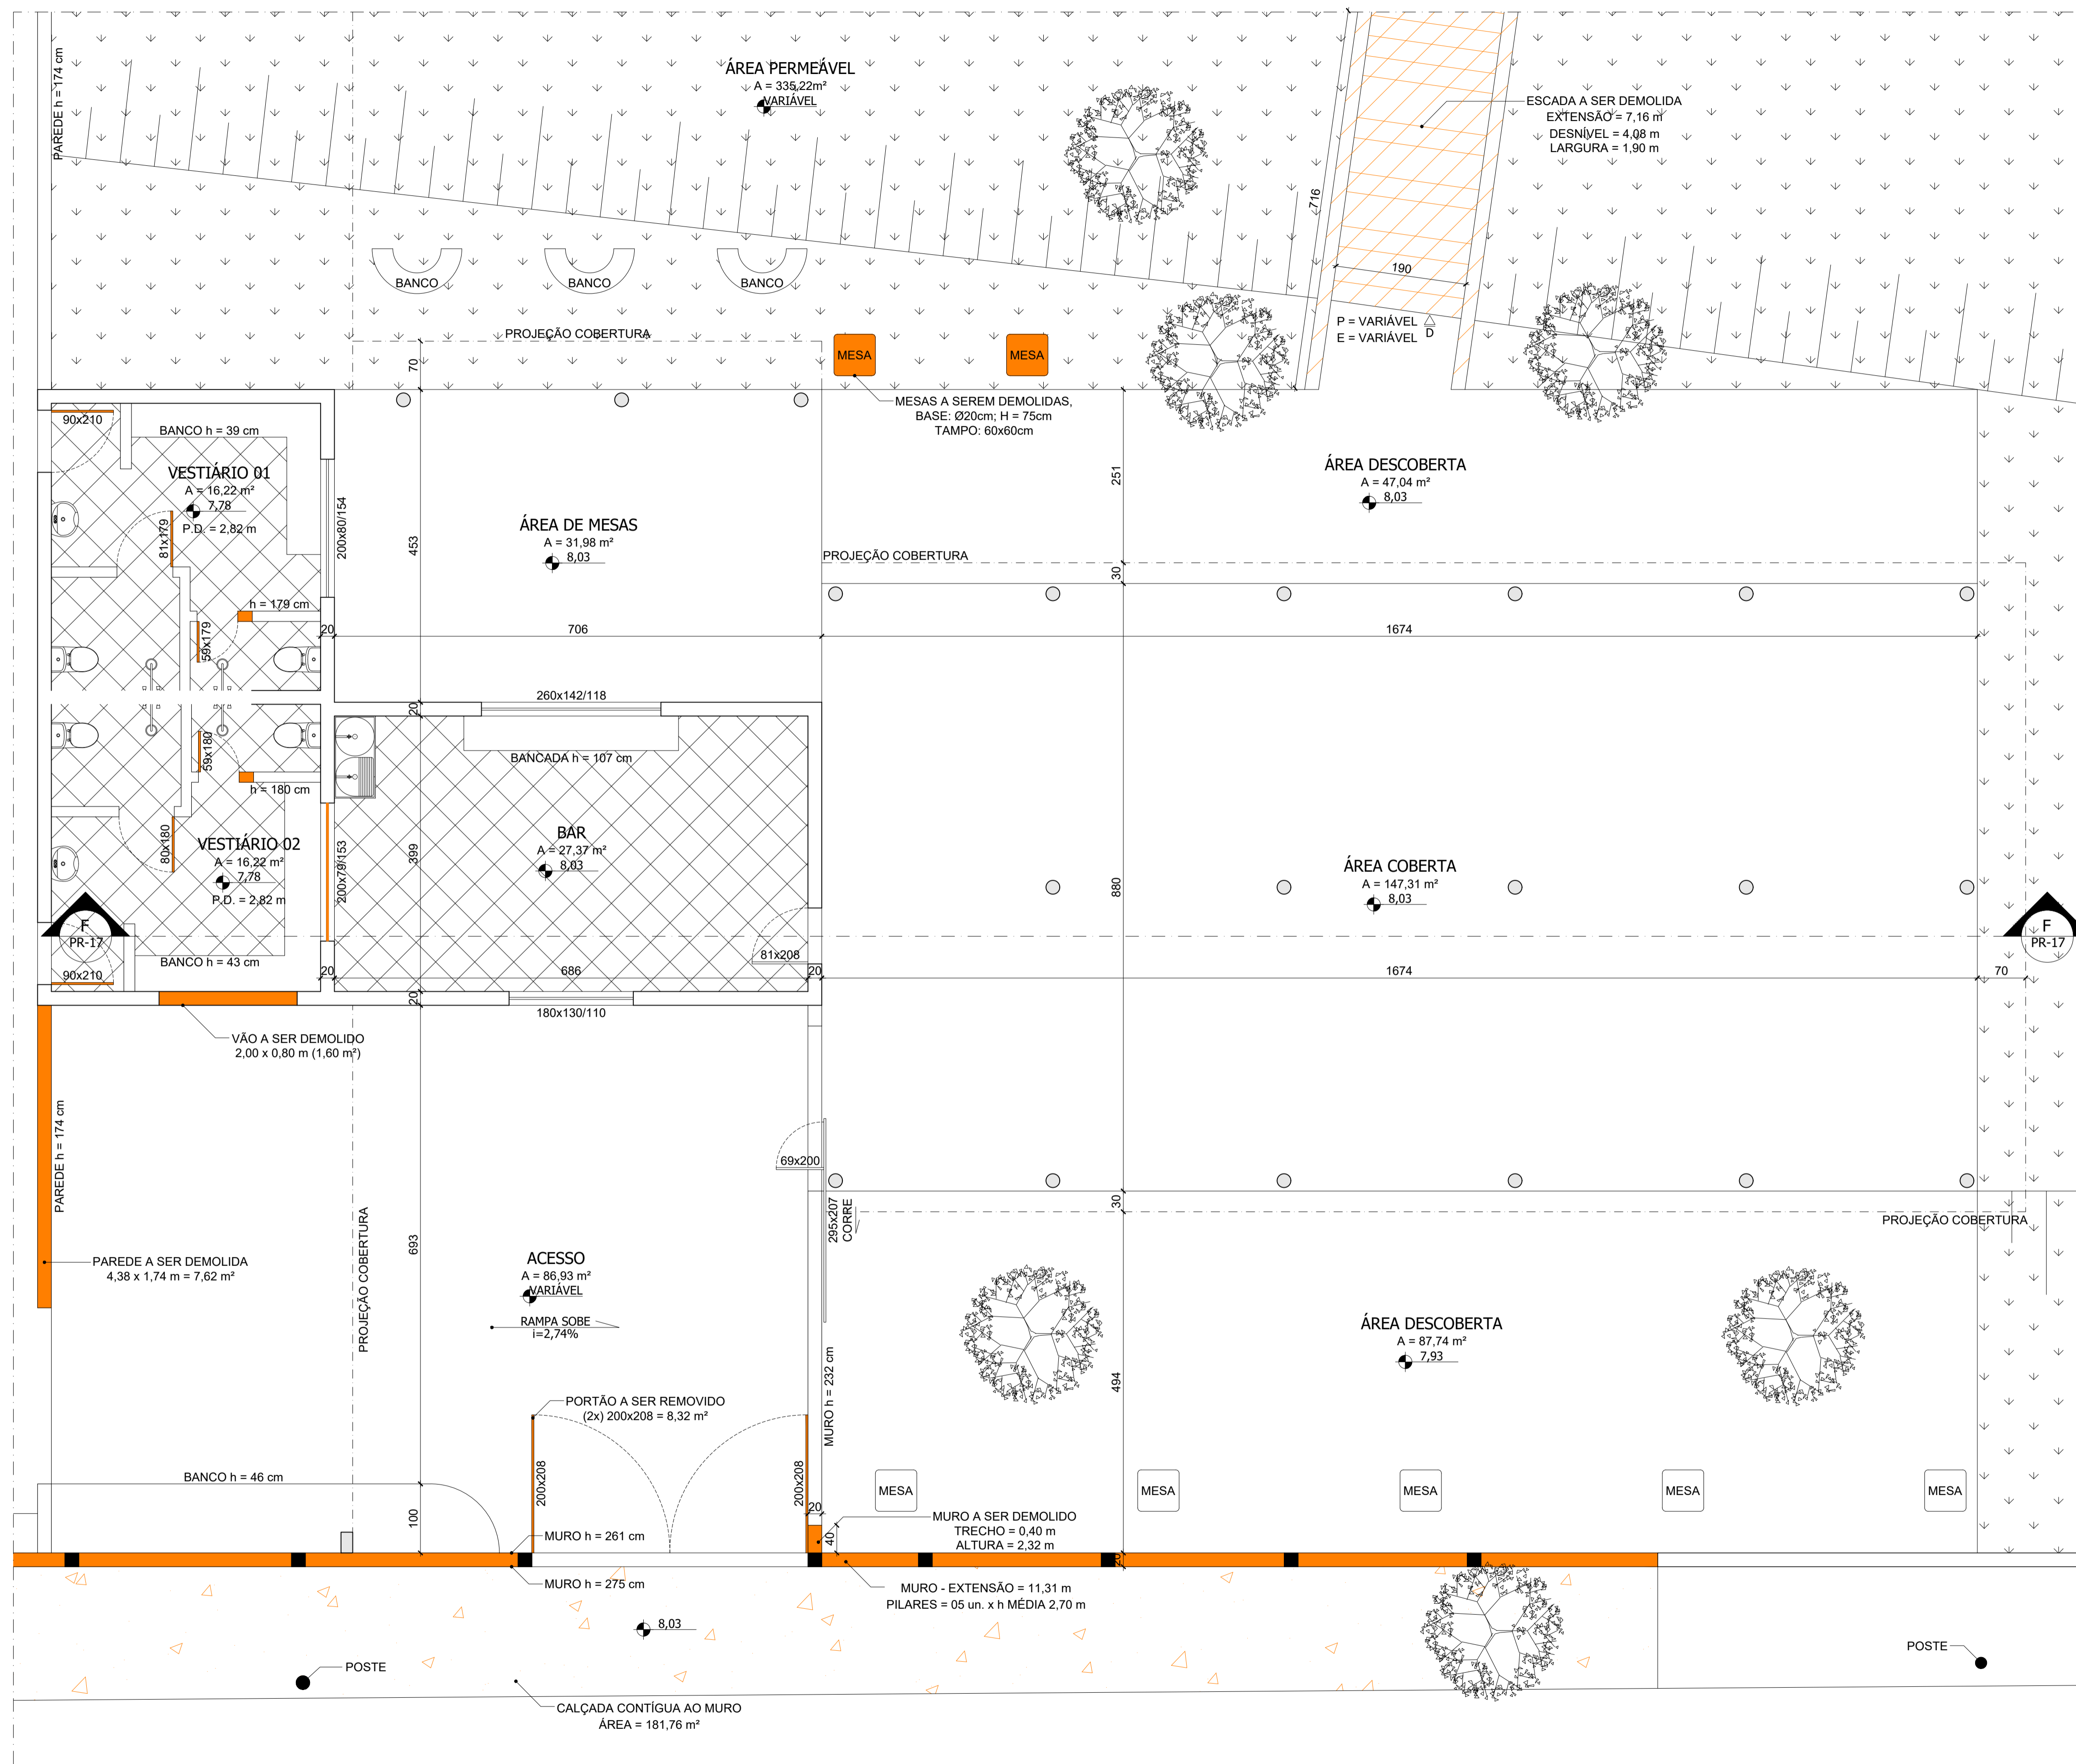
PAREDE h = 174 cm

ÁREA PERMEÁVEL
A = 335,22m²
VARIÁVEL

ESCADA A SER DEMOLIDA
EXTENSÃO = 7,16 m
DESNÍVEL = 4,08 m
LARGURA = 1,90 m

716

190

BANCO
BANCO
BANCO

PROJEÇÃO COBERTURA

P = VARIÁVEL
E = VARIÁVEL
D

MESA
MESA

70

MESAS A SEREM DEMOLIDAS,
BASE: Ø20cm; H = 75cm
TAMPO: 60x60cm

90x210
BANCO h = 39 cm
VESTIÁRIO 01
A = 16,22 m²
7,78
P.D. = 2,82 m
81x179
200x80/154
453
ÁREA DE MESAS
A = 31,98 m²
8,03

251
ÁREA DESCOBERTA
A = 47,04 m²
8,03

PROJEÇÃO COBERTURA
30

h = 179 cm
59x179
20
706
1674

260x142/118
20
BANCADA h = 107 cm
59x180
h = 180 cm
80x180
VESTIÁRIO 02
A = 16,22 m²
7,78
P.D. = 2,82 m
200x79/153
399
BAR
A = 27,37 m²
8,03
880
ÁREA COBERTA
A = 147,31 m²
8,03

F
PR-17
F
PR-17

BANCO h = 43 cm
90x210
20
686
81x208
20
1674
70
20
180x130/110

VÃO A SER DEMOLIDO
2,00 x 0,80 m (1,60 m²)

PAREDE h = 174 cm
69x200
30
295x207
CORRE
PROJEÇÃO COBERTURA

PAREDE A SER DEMOLIDA
4,38 x 1,74 m = 7,62 m²

PROJEÇÃO COBERTURA
693
ACESSO
A = 86,93 m²
VARIÁVEL
RAMPA SOBE
i=2,74%

ÁREA DESCOBERTA
A = 87,74 m²
7,93

MURO h = 232 cm
494

PORTÃO A SER REMOVIDO
(2x) 200x208 = 8,32 m²

BANCO h = 46 cm
100
200x208
200x208
20
MESA
MESA
MESA
MESA
MESA

MURO h = 261 cm
40
MURO A SER DEMOLIDO
TRECHO = 0,40 m
ALTURA = 2,32 m

MURO h = 275 cm
20
MURO - EXTENSÃO = 11,31 m
PILARES = 05 un. x h MÉDIA 2,70 m

8,03

POSTE
POSTE

CALÇADA CONTÍGUA AO MURO
ÁREA = 181,76 m²